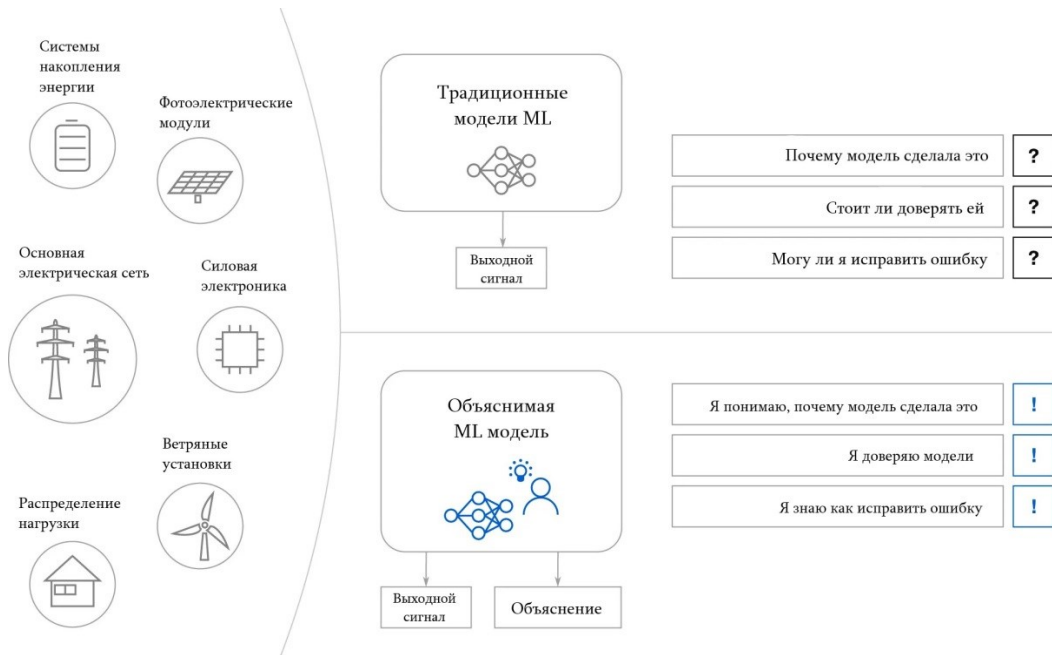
Системы накопления энергии

Фотоэлектрические модули

Основная электрическая сеть

Силовая электроника

Ветряные установки

Распределение нагрузки

Традиционные модели ML

Выходной сигнал

Почему модель сделала это ?

Стоит ли доверять ей ?

Могу ли я исправить ошибку ?

Объяснимая ML модель

Выходной сигнал

Объяснение

Я понимаю, почему модель сделала это !

Я доверяю модели !

Я знаю как исправить ошибку !